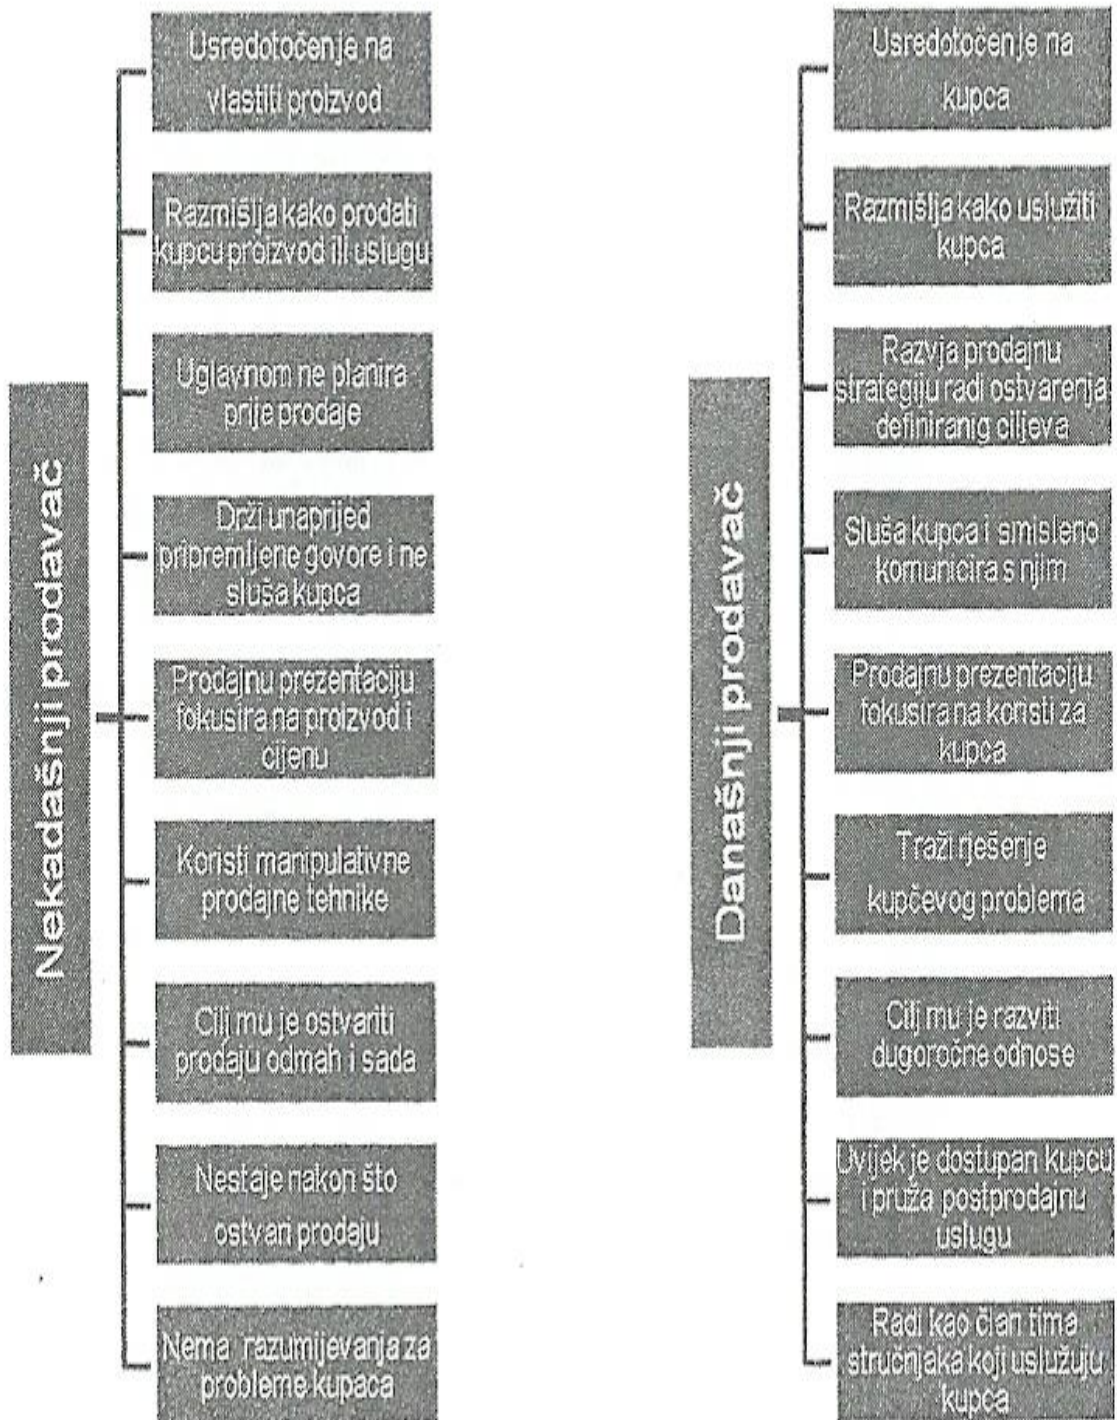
Nekadašnji prodavač

Usredotočenje na vlastiti proizvod

Razmišlja kako prodati kupcu proizvod ili uslugu

Uglavnom ne planira prije prodaje

Drži unaprijed pripremljene govore i ne sluša kupca

Prodajnu prezentaciju fokusira na proizvod i cijenu

Koristi manipulativne prodajne tehnike

Cilj mu je ostvariti prodaju odmah i sada

Nestaje nakon što ostvari prodaju

Nema razumijevanja za probleme kupaca

Današnji prodavač

Usredotočenje na kupca

Razmišlja kako uslužiti kupca

Razvija prodajnu strategiju radi ostvarenja definiranig ciljeva

Sluša kupca i smisleno komunicira s njim

Prodajnu prezentaciju fokusira na koristi za kupca

Traži rješenje kupčevog problema

Cilj mu je razviti dugoročne odnose

Uvijek je dostupan kupcu i pruža postprodajnu uslugu

Radi kao član tima stručnjaka koji uslužuju kupca